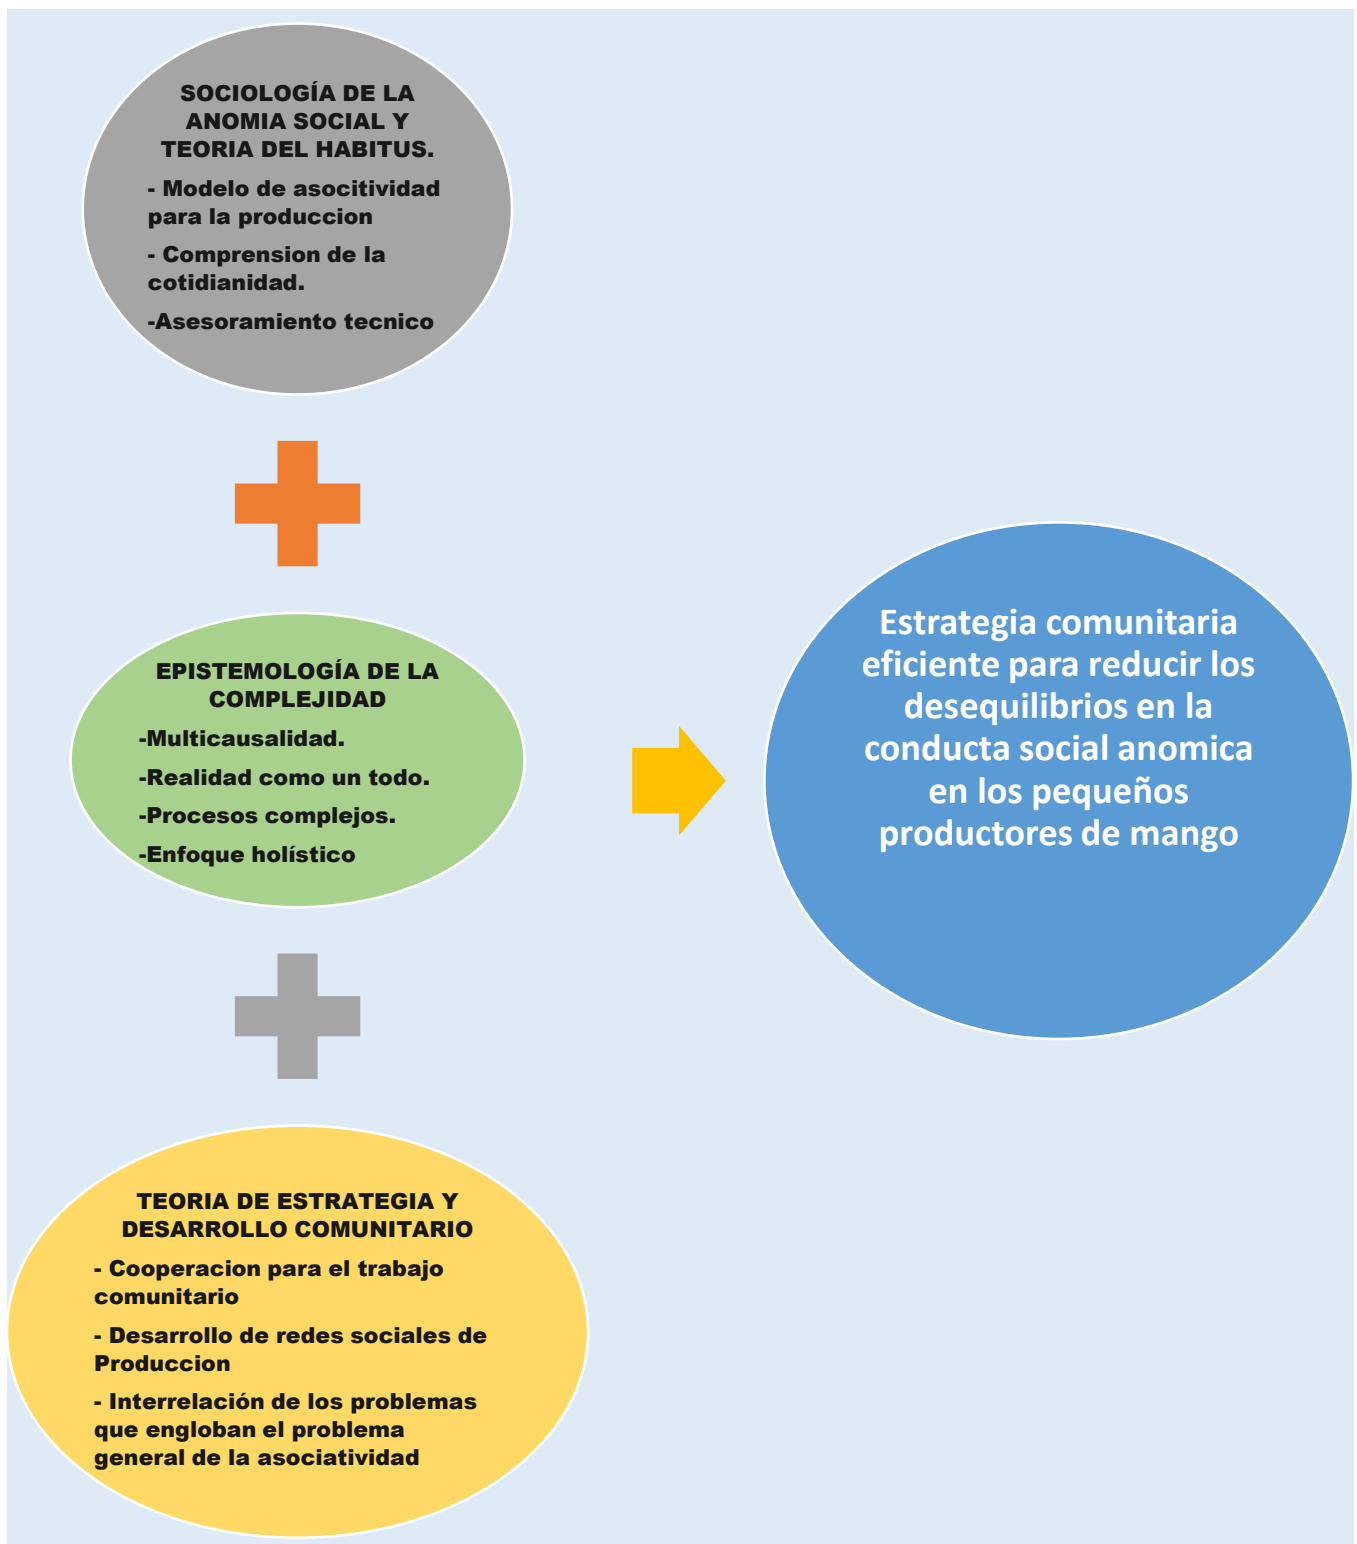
SOCIOLOGÍA DE LA ANOMIA SOCIAL Y TEORIA DEL HABITUS.

- Modelo de asocitividad para la produccion

- Comprension de la cotidianidad.

-Asesoramiento tecnico

EPISTEMOLOGÍA DE LA COMPLEJIDAD

-Multicausalidad.

-Realidad como un todo.

-Procesos complejos.

-Enfoque holístico

TEORIA DE ESTRATEGIA Y DESARROLLO COMUNITARIO

- Cooperacion para el trabajo comunitario

- Desarrollo de redes sociales de Produccion

- Interrelación de los problemas que engloban el problema general de la asociatividad

Estrategia comunitaria eficiente para reducir los desequilibrios en la conducta social anomica en los pequeños productores de mango